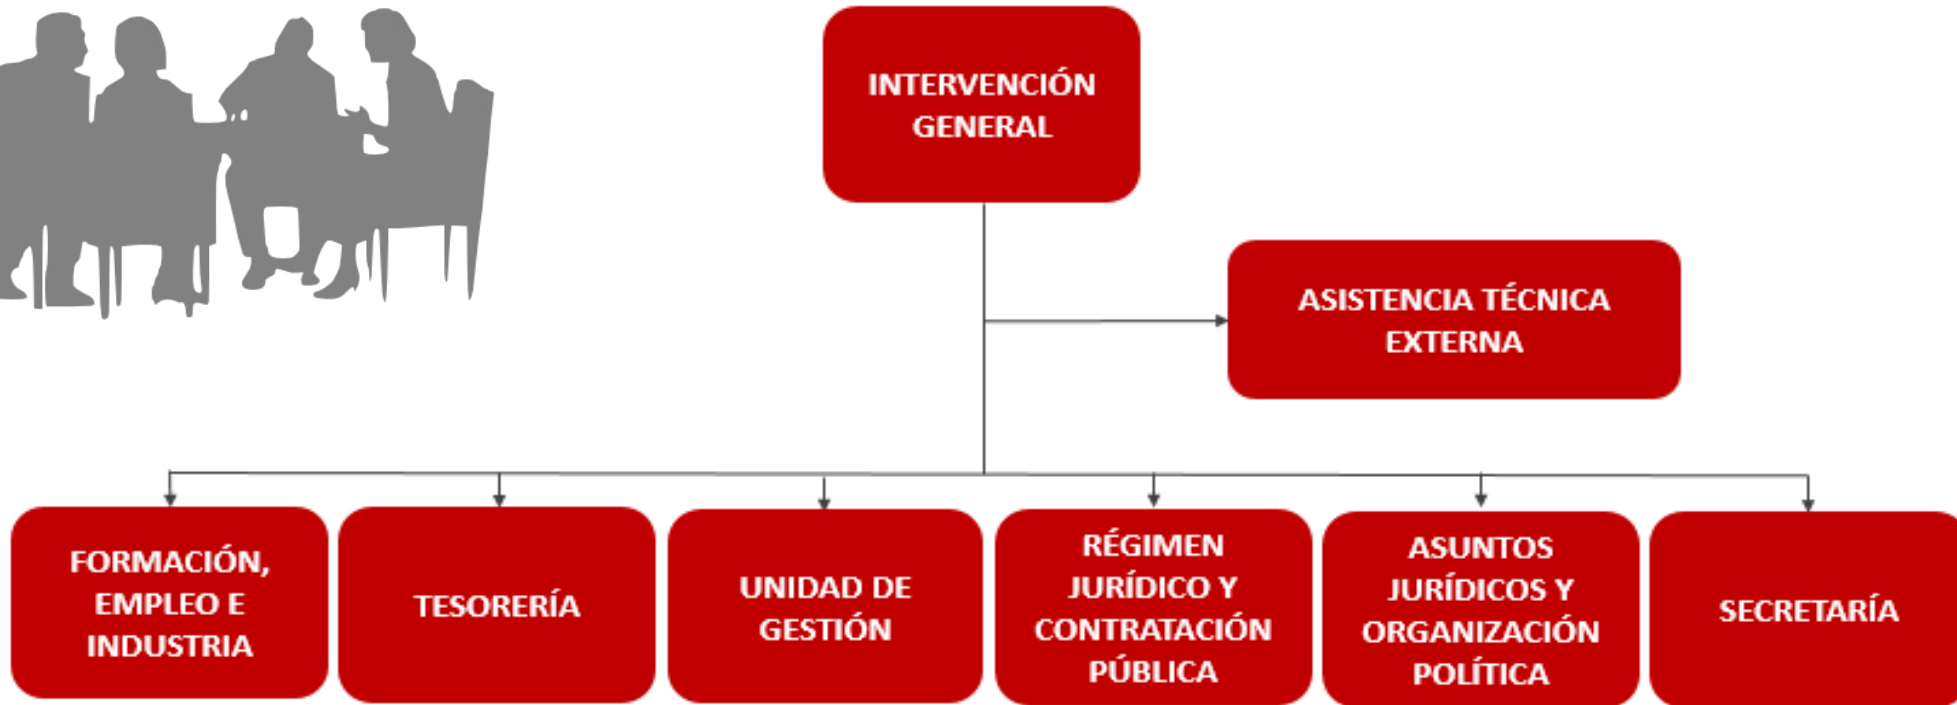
INTERVENCIÓN GENERAL

ASISTENCIA TÉCNICA EXTERNA

FORMACIÓN, EMPLEO E INDUSTRIA

TESORERÍA

UNIDAD DE GESTIÓN

RÉGIMEN JURÍDICO Y CONTRATACIÓN PÚBLICA

ASUNTOS JURÍDICOS Y ORGANIZACIÓN POLÍTICA

SECRETARÍA